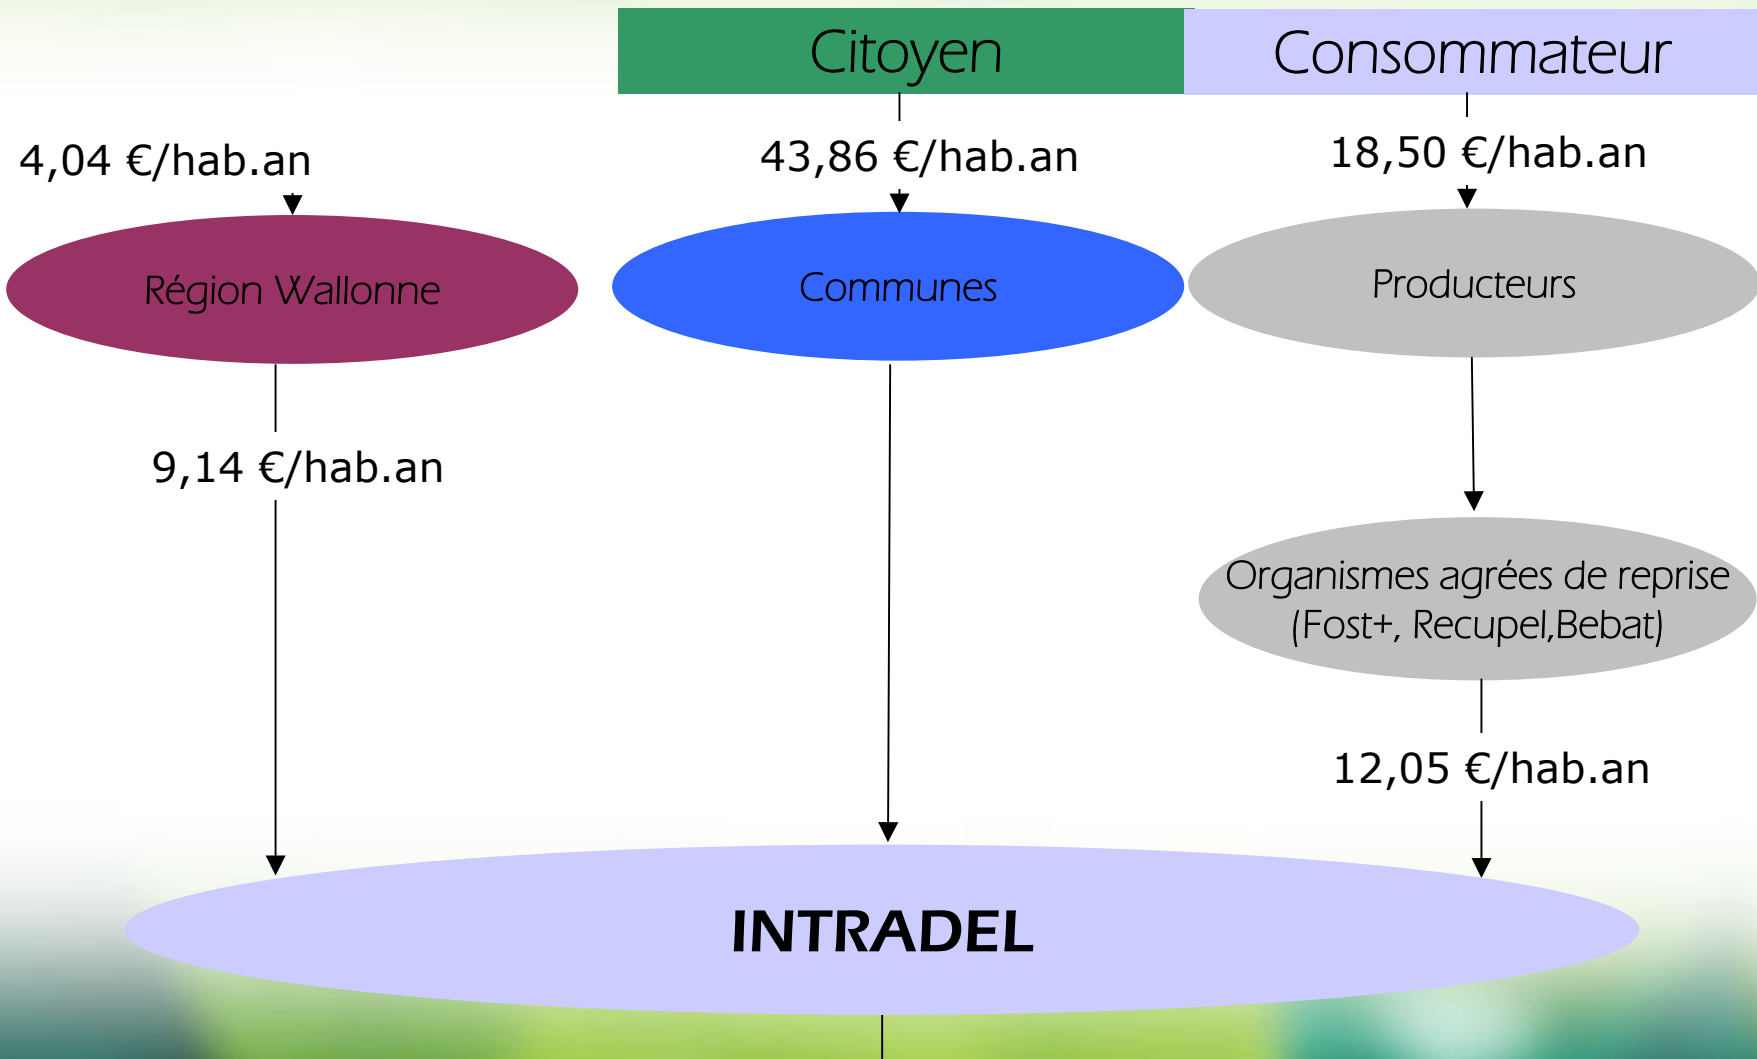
Citoyen

Consommateur

4,04 €/hab.an

43,86 €/hab.an

18,50 €/hab.an

Région Wallonne

Communes

Producteurs

9,14 €/hab.an

Organismes agrées de reprise (Fost+, Recupel,Bebat)

12,05 €/hab.an

INTRADEL